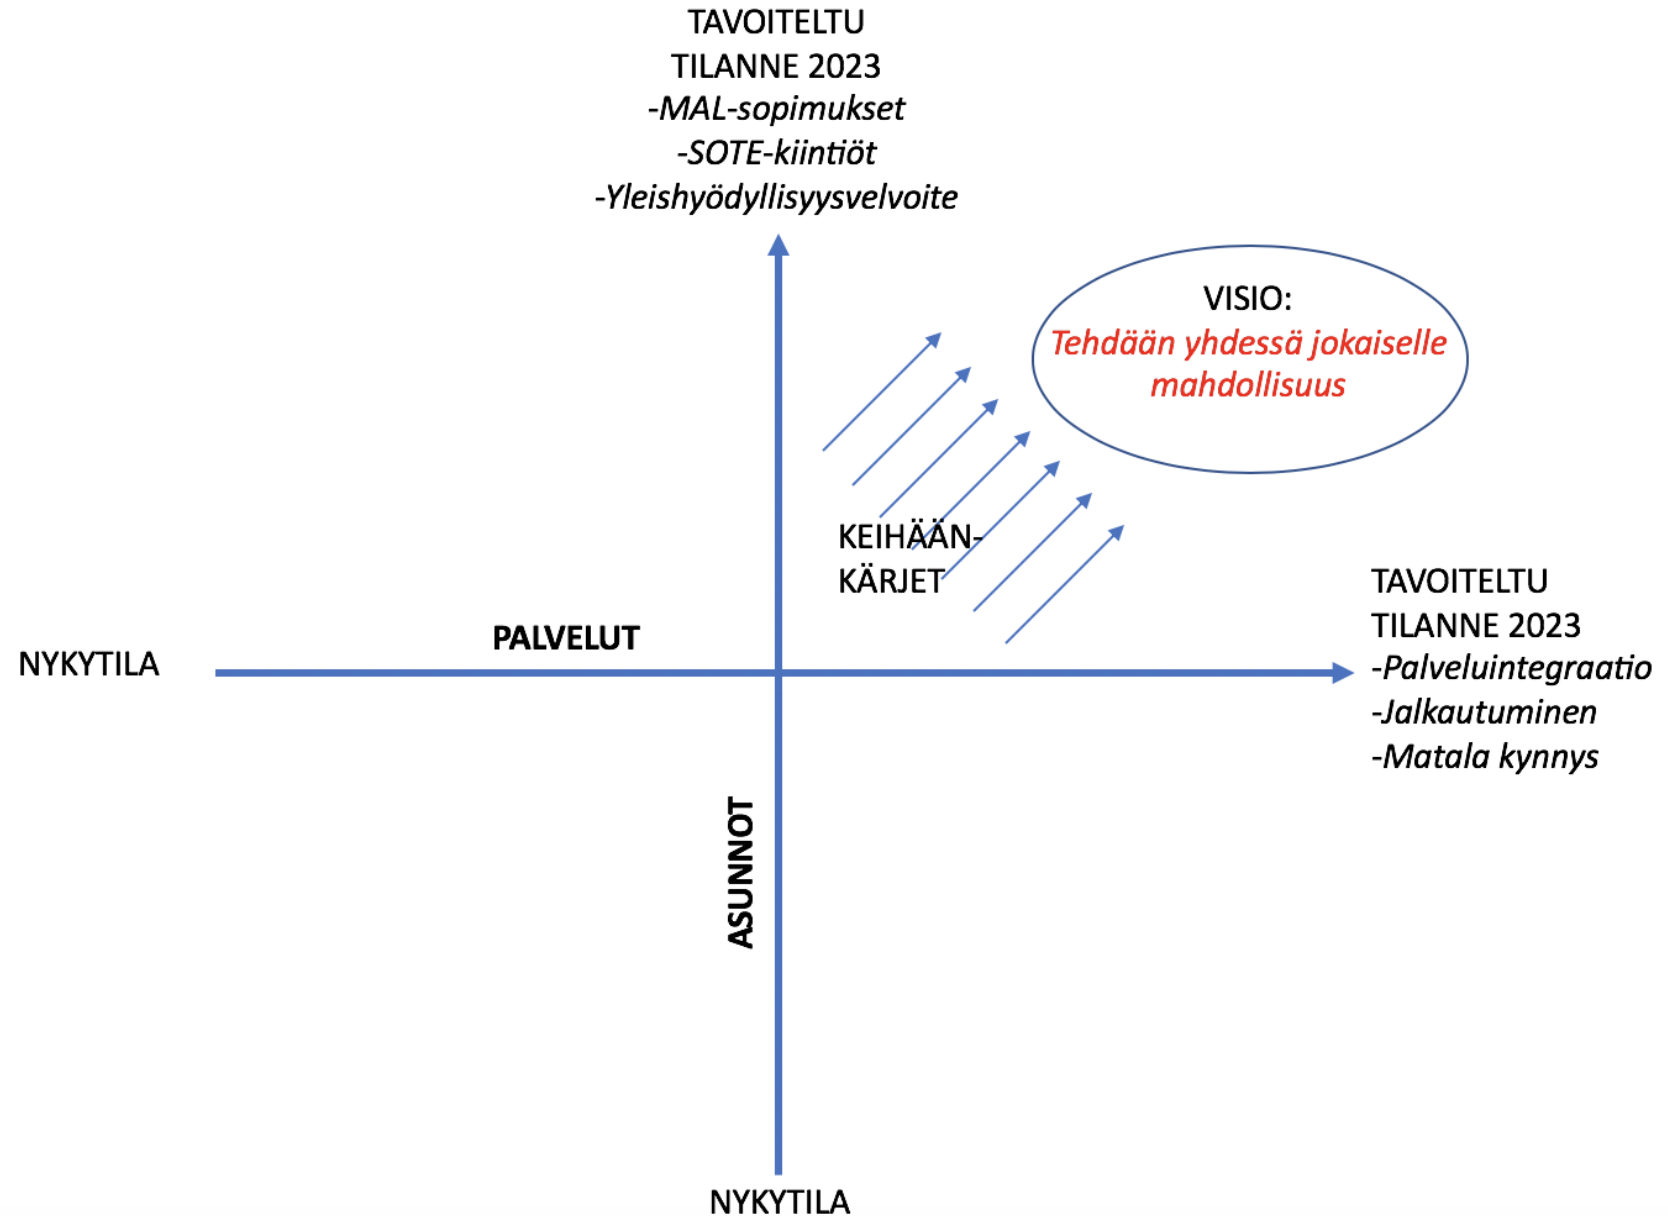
TAVOITELTU TILANNE 2023
-MAL-sopimukset
-SOTE-kiintiöt
-Yleishyödyllisyysvelvoite

VISIO:
Tehdään yhdessä jokaiselle mahdollisuus

KEIHÄÄN-KÄRJET

TAVOITELTU TILANNE 2023
-Palveluintegraatio
-Jalkautuminen
-Matala kynnys

NYKYTILA

PALVELUT

ASUNNOT

NYKYTILA